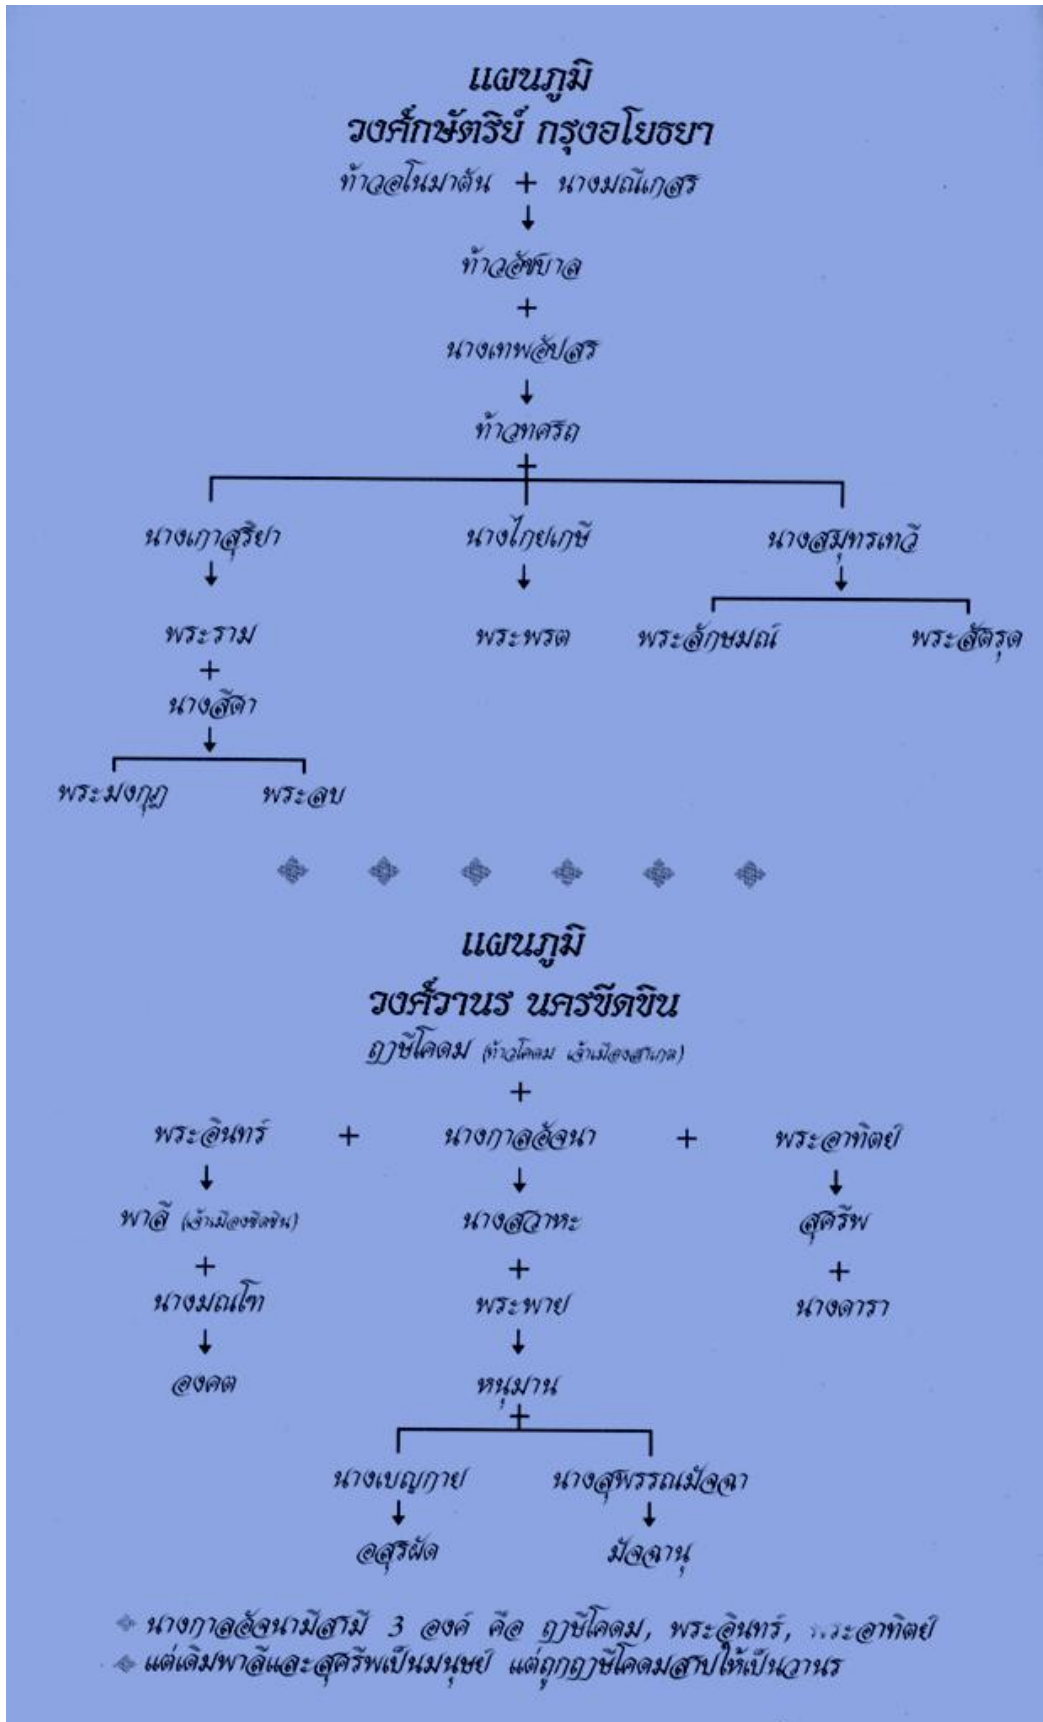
แผนภูมิ
วงศ์กษัตริย์ กรุงอโยธยา

ท้าวอโนมาตัน + นางมณีเกสร
↓
ท้าวอัชบาล
+
นางเทพอัปสร
↓
ท้าวทศรถ
+

นางเกาสุริยา
↓
พระราม
+
นางสีดา
↓
พระมงกุฎ พระลบ

นางไกยเกษี
↓
พระพรต

นางสมุทรเทวี
↓
พระลักษมณ์ พระสัตรุด

แผนภูมิ
วงศ์วานร นครขีดขิน

ฤาษีโคดม (ท้าวโคดม เจ้าเมืองสาเกต)
+
พระอินทร์ + นางกาลอัจนา + พระอาทิตย์

พระอินทร์
↓
พาลี (เจ้าเมืองขีดขิน)
+
นางมณโฑ
↓
องคต

นางกาลอัจนา
↓
นางสวาหะ
+
พระพาย
↓
หนุมาน
+
นางเบญกาย
↓
อสุรผัด

นางสุพรรณมัจฉา
↓
มัจฉานุ

พระอาทิตย์
↓
สุครีพ
+
นางดารา

นางกาลอัจนามีสามี 3 องค์ คือ ฤาษีโคดม, พระอินทร์, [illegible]ระอาทิตย์
แต่เดิมพาลีและสุครีพเป็นมนุษย์ แต่ถูกฤาษีโคดมสาปให้เป็นวานร